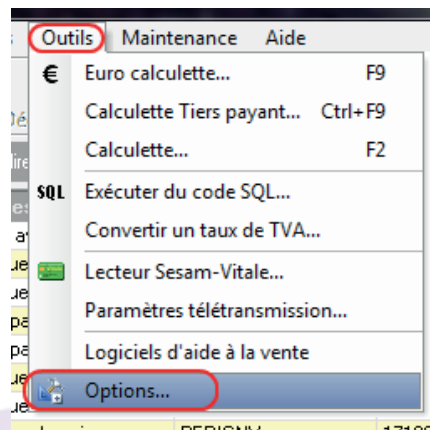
Outils Maintenance Aide

€ Euro calculette... F9

Calculette Tiers payant... Ctrl+F9

Calculette... F2

SQL Exécuter du code SQL...

Convertir un taux de TVA...

Lecteur Sesam-Vitale...

Paramètres télétransmission...

Logiciels d'aide à la vente

Options...